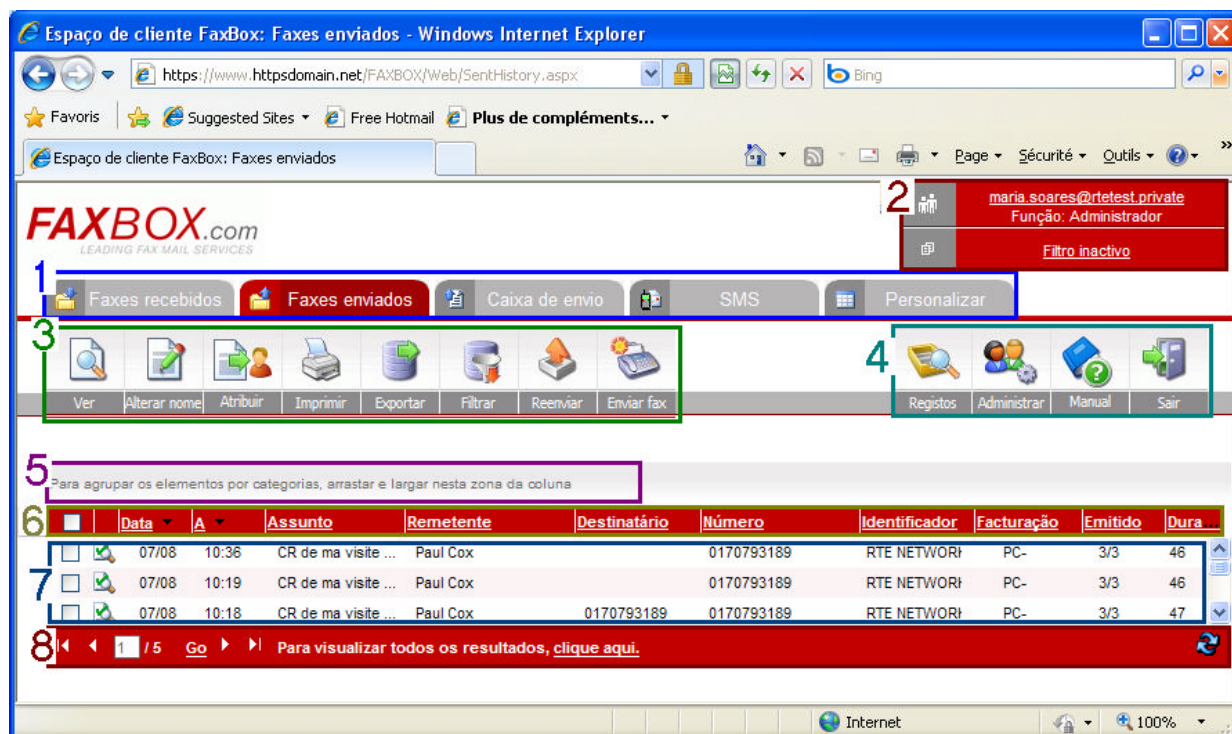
Espaço de cliente FaxBox: Faxes enviados - Windows Internet Explorer

https://www.httpsdomain.net/FAXBOX/Web/SentHistory.aspx

Bing

Favoris | Suggested Sites ▾ Free Hotmail Plus de compléments... ▾

Espaço de cliente FaxBox: Faxes enviados

Page ▾ Sécurité ▾ Outils ▾

FAXBOX.com
LEADING FAX MAIL SERVICES

2 maria.soares@rtetest.private
Função: Administrador
Filtro inactivo

1 Faxes recebidos | Faxes enviados | Caixa de envio | SMS | Personalizar

3 Ver | Alterar nome | Atribuir | Imprimir | Exportar | Filtrar | Reenviar | Enviar fax

4 Registos | Administrar | Manual | Sair

5 Para agrupar os elementos por categorias, arrastar e largar nesta zona da coluna

6
| | | Data | A | Assunto | Remetente | Destinatário | Número | Identificador | Facturação | Emitido | Dura... |
|---|---|---|---|---|---|---|---|---|---|---|---|
| | | 07/08 | 10:36 | CR de ma visite ... | Paul Cox | | 0170793189 | RTE NETWORI | PC- | 3/3 | 46 |
| | | 07/08 | 10:19 | CR de ma visite ... | Paul Cox | | 0170793189 | RTE NETWORI | PC- | 3/3 | 46 |
| | | 07/08 | 10:18 | CR de ma visite ... | Paul Cox | 0170793189 | 0170793189 | RTE NETWORI | PC- | 3/3 | 47 |

7

8 1 /5 Go Para visualizar todos os resultados, clique aqui.

Internet 100%